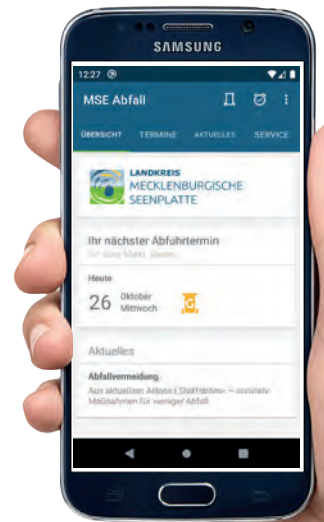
SAMSUNG

12:27

MSE Abfall

ÜBERSICHT TERMINE AKTUELLES SERVICE

LANDKREIS
MECKLENBURGISCHE
SEENPLATTE

Ihr nächster Abfuhrtermin

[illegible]

Heute

26 Oktober Mittwoch

G

Aktuelles

Abfallvermeidung

Aus aktuellem Anlass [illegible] – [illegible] Maßnahmen für weniger Abfall